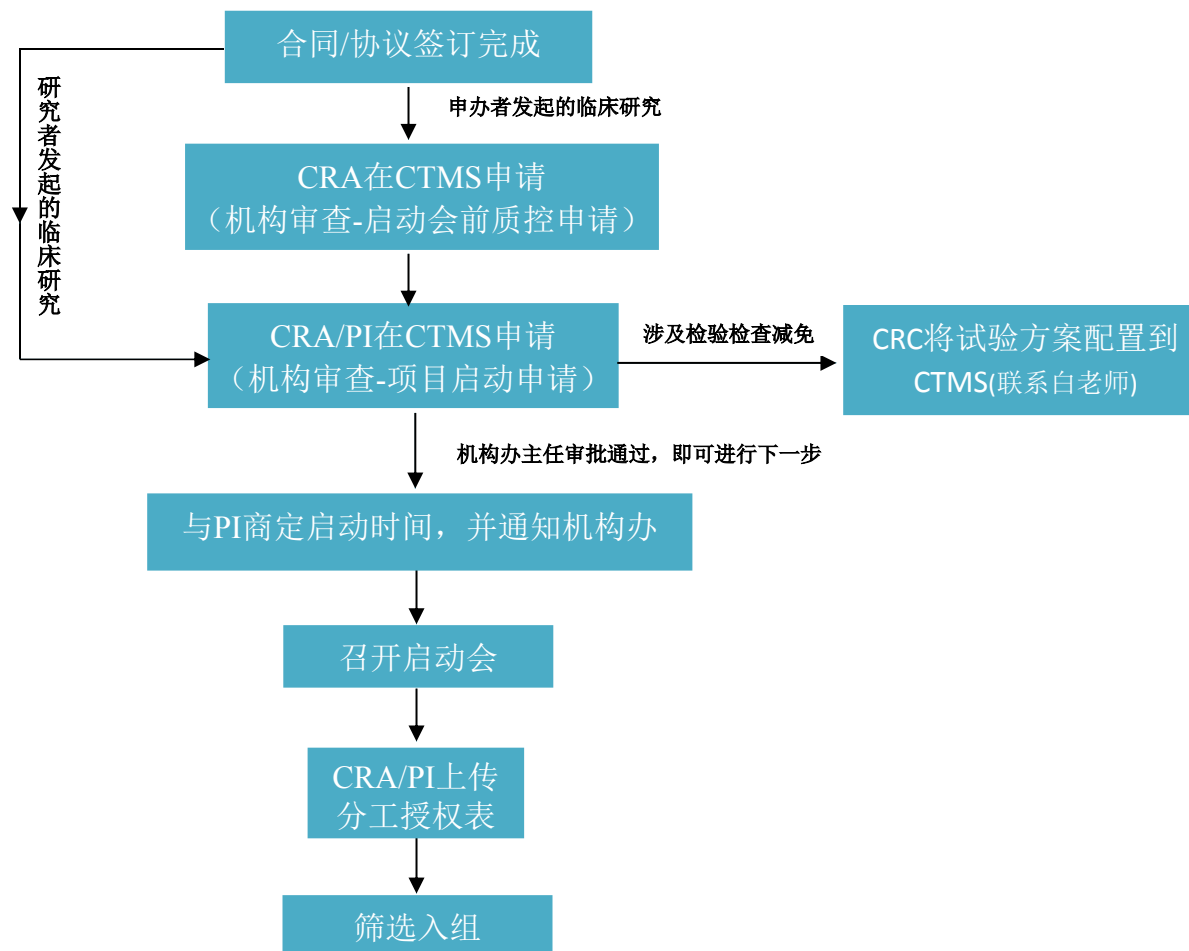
合同/协议签订完成

研究者发起的临床研究

申办者发起的临床研究

CRA在CTMS申请
（机构审查-启动会前质控申请）

CRA/PI在CTMS申请
（机构审查-项目启动申请）

涉及检验检查减免

CRC将试验方案配置到CTMS(联系白老师)

机构办主任审批通过，即可进行下一步

与PI商定启动时间，并通知机构办

召开启动会

CRA/PI上传
分工授权表

筛选入组